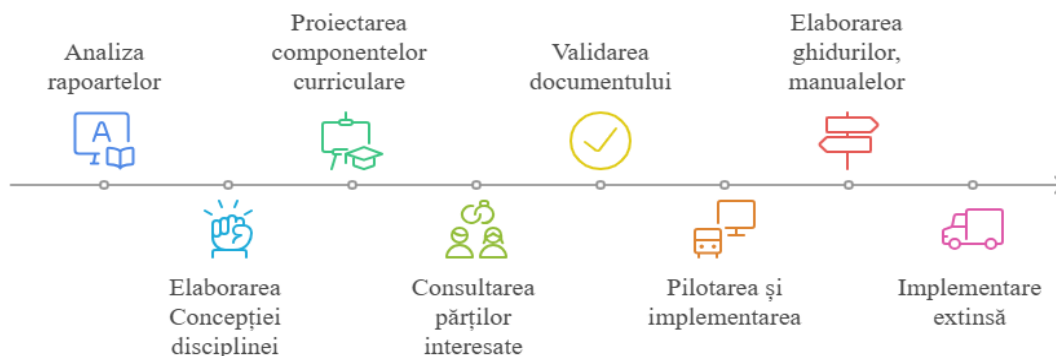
Analiza rapoartelor

Elaborarea Concepției disciplinei

Proiectarea componentelor curriculare

Consultarea părților interesate

Validarea documentului

Pilotarea și implementarea

Elaborarea ghidurilor, manualelor

Implementare extinsă